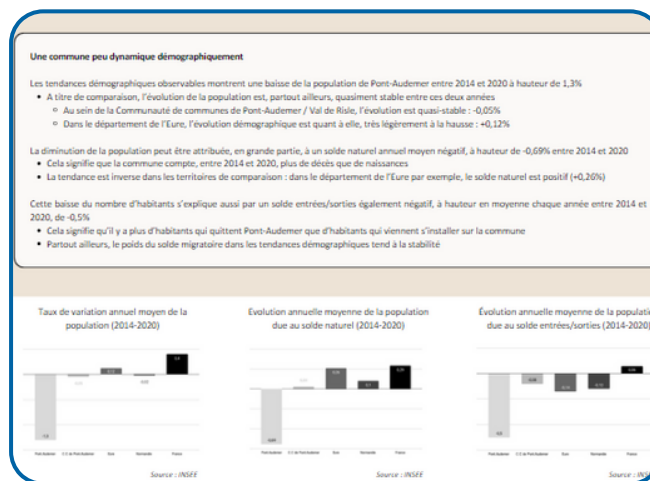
Une commune peu dynamique démographiquement

Les tendances démographiques observables montrent une baisse de la population de Pont-Audemer entre 2014 et 2020 à hauteur de 1,3%

- A titre de comparaison, l'évolution de la population est, partout ailleurs, quasiment stable entre ces deux années
  - Au sein de la Communauté de communes de Pont-Audemer / Val de Risle, l'évolution est quasi-stable : -0,05%
  - Dans le département de l'Eure, l'évolution démographique est quant à elle, très légèrement à la hausse : +0,12%

La diminution de la population peut être attribuée, en grande partie, à un solde naturel annuel moyen négatif, à hauteur de -0,69% entre 2014 et 2020

- Cela signifie que la commune compte, entre 2014 et 2020, plus de décès que de naissances
- La tendance est inverse dans les territoires de comparaison : dans le département de l'Eure par exemple, le solde naturel est positif (+0,26%)

Cette baisse du nombre d'habitants s'explique aussi par un solde entrées/sorties également négatif, à hauteur en moyenne chaque année entre 2014 et 2020, de -0,5%

- Cela signifie qu'il y a plus d'habitants qui quittent Pont-Audemer que d'habitants qui viennent s'installer sur la commune
- Partout ailleurs, le poids du solde migratoire dans les tendances démographiques tend à la stabilité

Taux de variation annuel moyen de la population (2014-2020)

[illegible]

Source : INSEE

Evolution annuelle moyenne de la population due au solde naturel (2014-2020)

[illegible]

Source : INSEE

Évolution annuelle moyenne de la populati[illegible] due au solde entrées/sorties (2014-2020)

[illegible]

Source : INS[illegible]